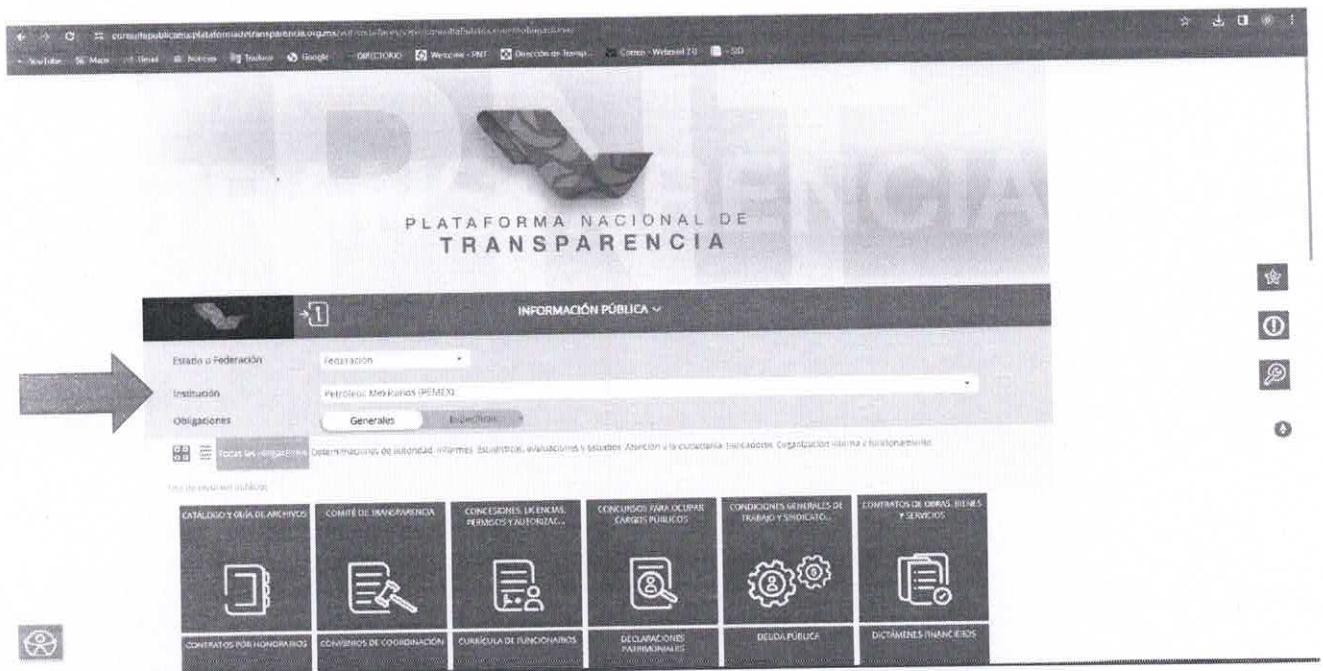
consultapublicamx.plataformadetransparencia.org.mx/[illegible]

YouTube Maps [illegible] Noticias Traducir Google DIRECTORIO Welcome - PNT Dirección de Transp... Correo - Webmail 2.0 SID

PLATAFORMA NACIONAL DE
TRANSPARENCIA

INFORMACIÓN PÚBLICA

Estado o Federación Federación

Institución Petróleos Mexicanos (PEMEX)

Obligaciones Generales Específicas

Todas las obligaciones Determinaciones de autoridad Informes Estadísticas, evaluaciones y estudios Atención a la ciudadanía Indicadores Organización interna y funcionamiento

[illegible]

CATÁLOGO Y GUÍA DE ARCHIVOS

COMITÉ DE TRANSPARENCIA

CONCESIONES, LICENCIAS, PERMISOS Y AUTORIZAC...

CONCURSOS PARA OCUPAR CARGOS PÚBLICOS

CONDICIONES GENERALES DE TRABAJO Y SINDICATO...

CONTRATOS DE OBRAS, BIENES Y SERVICIOS

CONTRATOS POR HONORARIOS

CONVENIOS DE COORDINACIÓN

CURRÍCULA DE FUNCIONARIOS

DECLARACIONES PATRIMONIALES

DEUDA PÚBLICA

DICTÁMENES FINANCIEROS